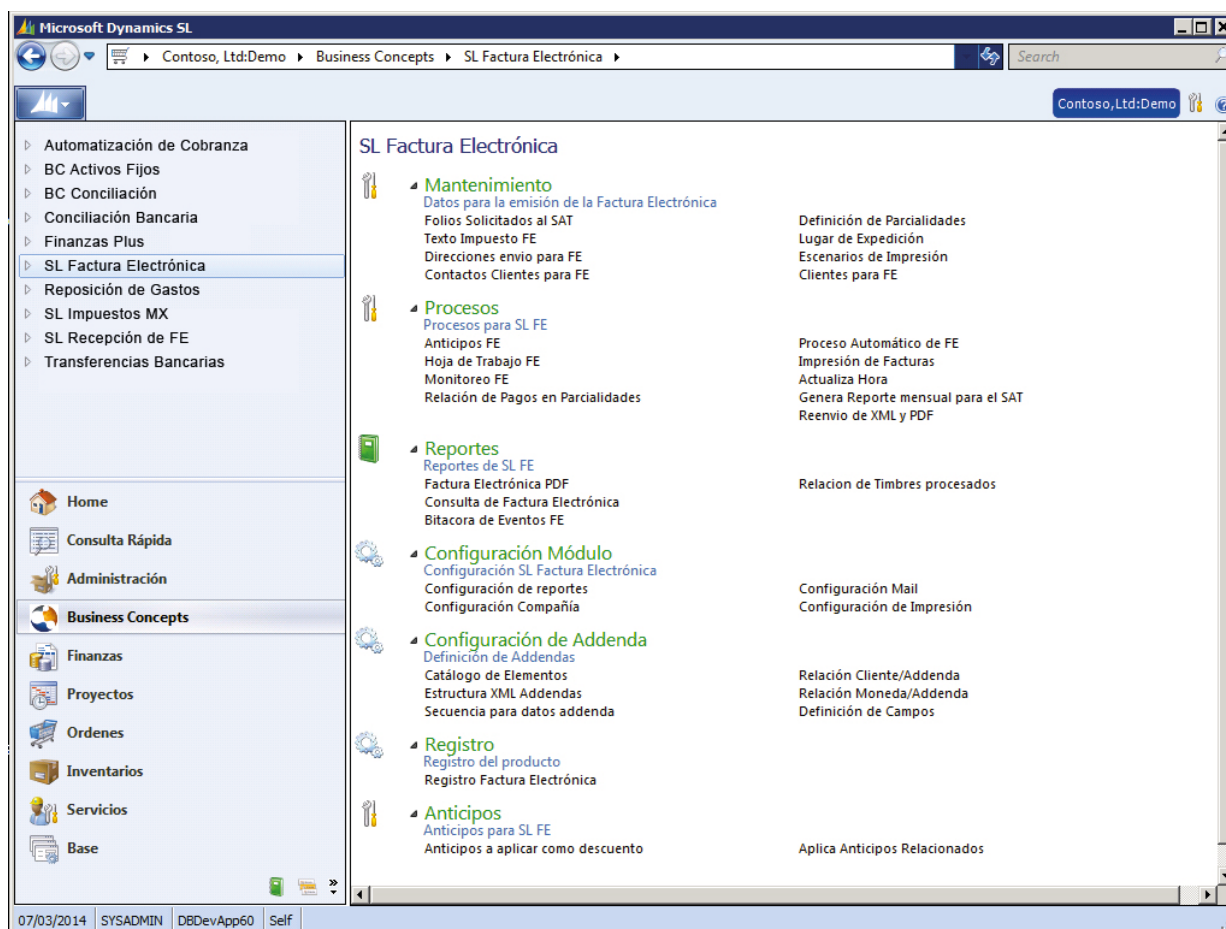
Microsoft Dynamics SL

Contoso, Ltd:Demo ▸ Business Concepts ▸ SL Factura Electrónica ▸

Search

Contoso,Ltd:Demo

Automatización de Cobranza
BC Activos Fijos
BC Conciliación
Conciliación Bancaria
Finanzas Plus
SL Factura Electrónica
Reposición de Gastos
SL Impuestos MX
SL Recepción de FE
Transferencias Bancarias

Home
Consulta Rápida
Administración
Business Concepts
Finanzas
Proyectos
Ordenes
Inventarios
Servicios
Base

SL Factura Electrónica

Mantenimiento
Datos para la emisión de la Factura Electrónica
Folios Solicitados al SAT
Texto Impuesto FE
Direcciones envio para FE
Contactos Clientes para FE
Definición de Parcialidades
Lugar de Expedición
Escenarios de Impresión
Clientes para FE

Procesos
Procesos para SL FE
Anticipos FE
Hoja de Trabajo FE
Monitoreo FE
Relación de Pagos en Parcialidades
Proceso Automático de FE
Impresión de Facturas
Actualiza Hora
Genera Reporte mensual para el SAT
Reenvio de XML y PDF

Reportes
Reportes de SL FE
Factura Electrónica PDF
Consulta de Factura Electrónica
Bitacora de Eventos FE
Relacion de Timbres procesados

Configuración Módulo
Configuración SL Factura Electrónica
Configuración de reportes
Configuración Compañía
Configuración Mail
Configuración de Impresión

Configuración de Addenda
Definición de Addendas
Catálogo de Elementos
Estructura XML Addendas
Secuencia para datos addenda
Relación Cliente/Addenda
Relación Moneda/Addenda
Definición de Campos

Registro
Registro del producto
Registro Factura Electrónica

Anticipos
Anticipos para SL FE
Anticipos a aplicar como descuento
Aplica Anticipos Relacionados

07/03/2014 | SYSADMIN | DBDevApp60 | Self